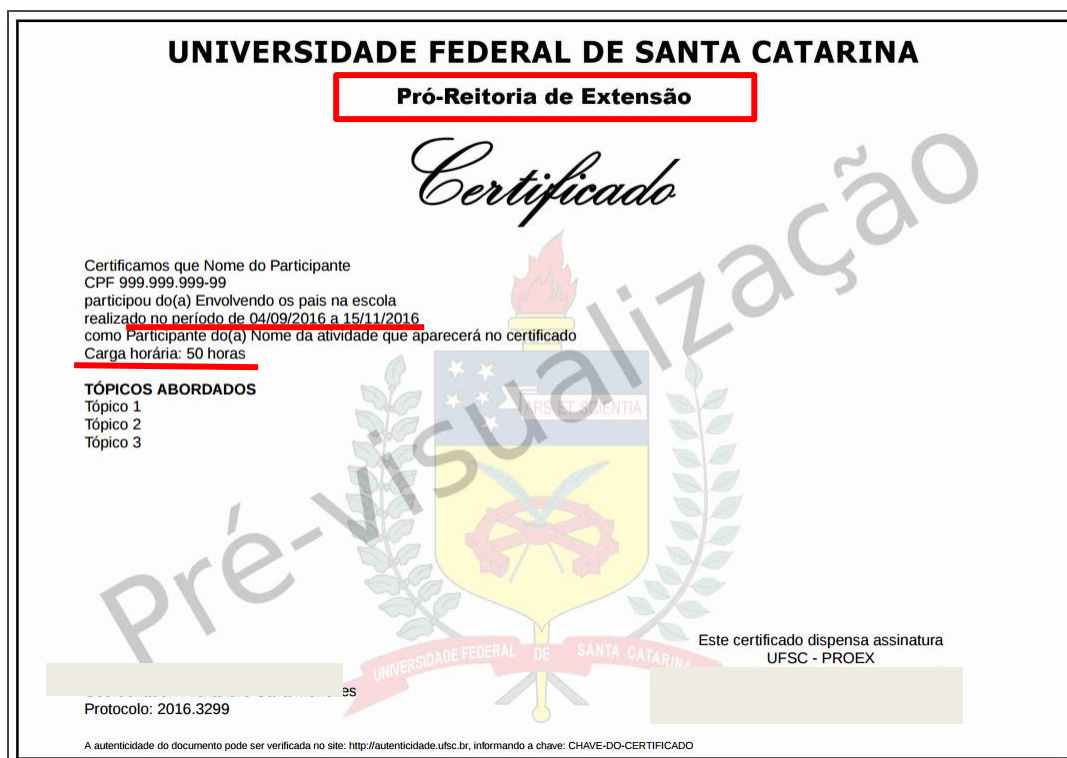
UNIVERSIDADE FEDERAL DE SANTA CATARINA
Pró-Reitoria de Extensão

Certificado

Certificamos que Nome do Participante
CPF 999.999.999-99
participou do(a) Envolvendo os pais na escola
realizado no período de 04/09/2016 a 15/11/2016
como Participante do(a) Nome da atividade que aparecerá no certificado
Carga horária: 50 horas

TÓPICOS ABORDADOS
Tópico 1
Tópico 2
Tópico 3

ARS ET SCIENTIA

UNIVERSIDADE FEDERAL DE SANTA CATARINA

Pré-visualização

Este certificado dispensa assinatura
UFSC - PROEX

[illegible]
Protocolo: 2016.3299

A autenticidade do documento pode ser verificada no site: http://autenticidade.ufsc.br, informando a chave: CHAVE-DO-CERTIFICADO